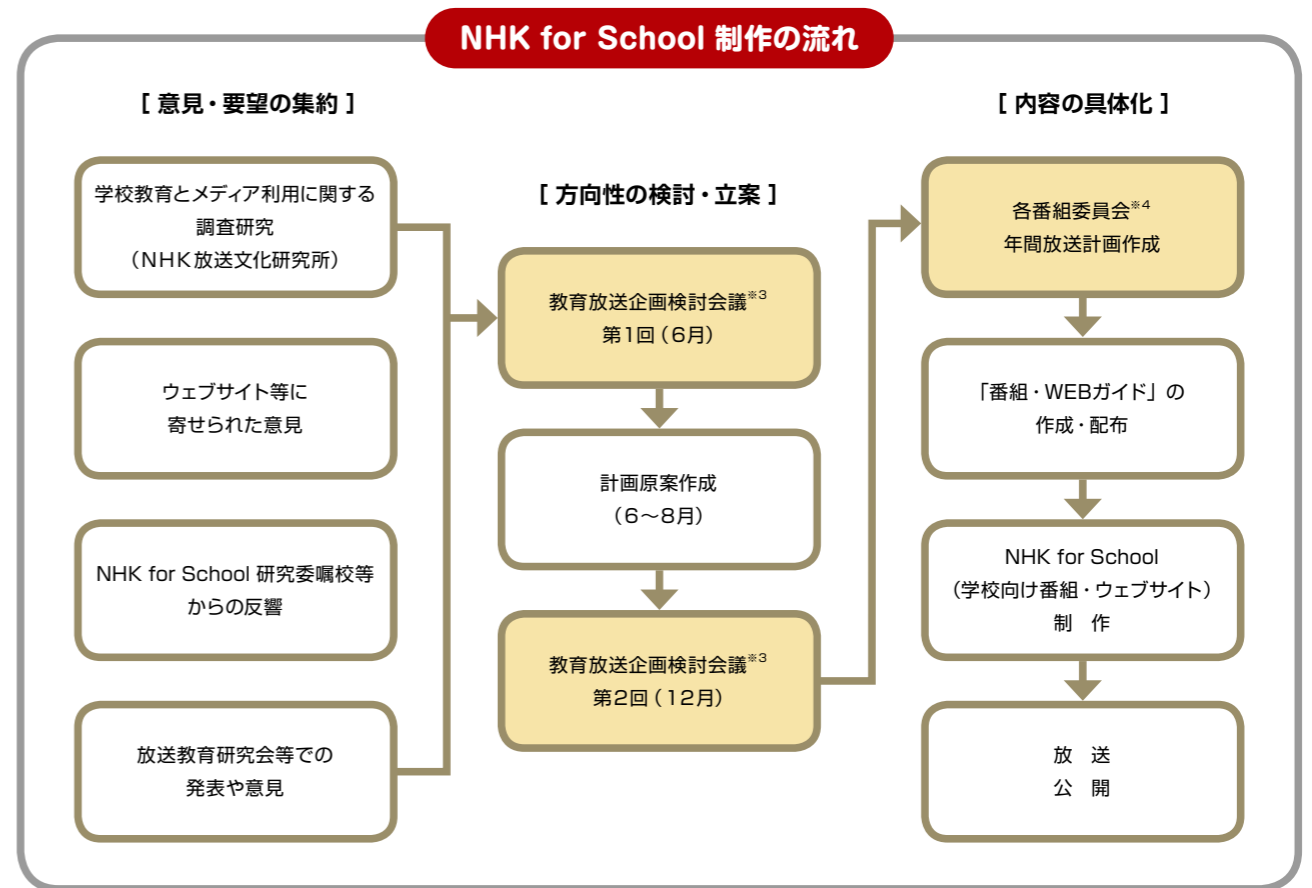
NHK for School 制作の流れ

[ 意見・要望の集約 ]

学校教育とメディア利用に関する調査研究
（NHK放送文化研究所）

ウェブサイト等に
寄せられた意見

NHK for School 研究委嘱校等
からの反響

放送教育研究会等での
発表や意見

[ 方向性の検討・立案 ]

教育放送企画検討会議$^{※3}$
第1回（6月）

計画原案作成
（6〜8月）

教育放送企画検討会議$^{※3}$
第2回（12月）

[ 内容の具体化 ]

各番組委員会$^{※4}$
年間放送計画作成

「番組・WEBガイド」の
作成・配布

NHK for School
（学校向け番組・ウェブサイト）
制　作

放　送
公　開